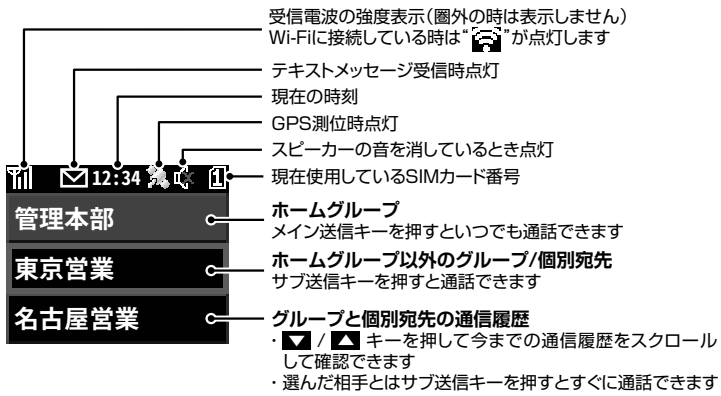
受信電波の強度表示(圏外の時は表示しません)
Wi-Fiに接続している時は" "が点灯します

テキストメッセージ受信時点灯

現在の時刻

GPS測位時点灯

スピーカーの音を消しているとき点灯

12:34

1

現在使用しているSIMカード番号

管理本部

ホームグループ
メイン送信キーを押すといつでも通話できます

東京営業

ホームグループ以外のグループ/個別宛先
サブ送信キーを押すと通話できます

名古屋営業

グループと個別宛先の通信履歴
・▼ / ▲ キーを押して今までの通信履歴をスクロールして確認できます
・選んだ相手とはサブ送信キーを押すとすぐに通話できます